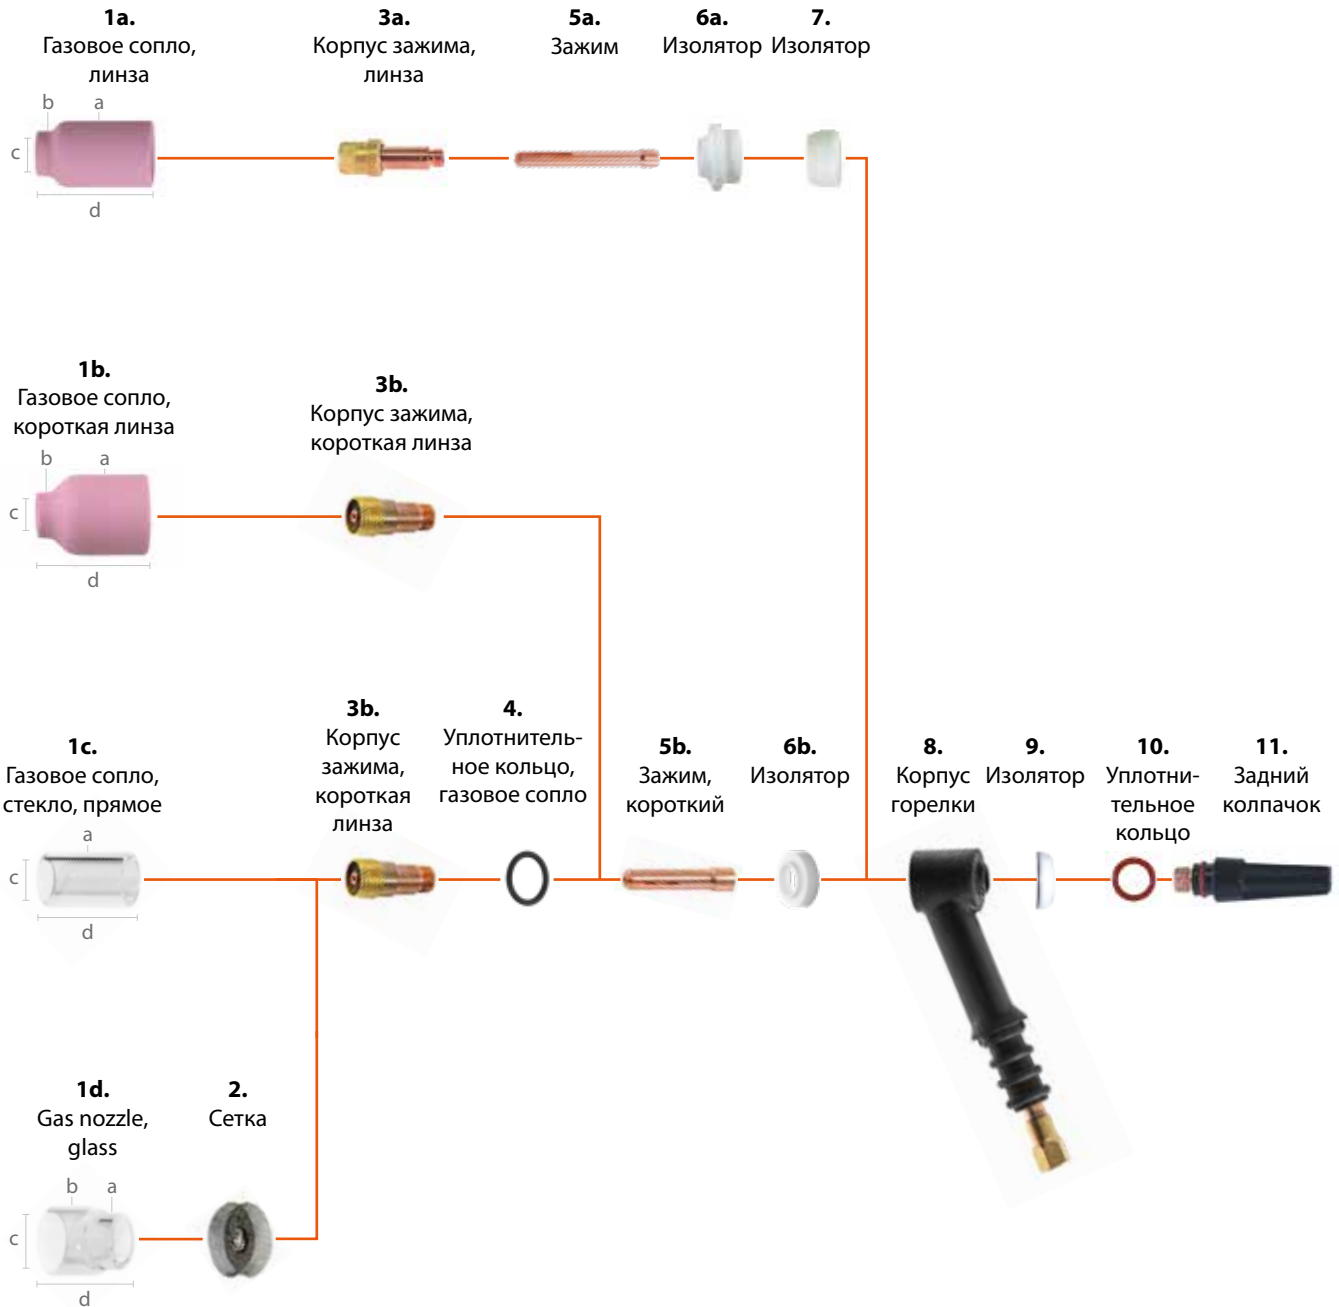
**1a.**
Газовое сопло, линза

b a c d

**3a.**
Корпус зажима, линза

**5a.**
Зажим

**6a.**
Изолятор

**7.**
Изолятор

**1b.**
Газовое сопло, короткая линза

b a c d

**3b.**
Корпус зажима, короткая линза

**1c.**
Газовое сопло, стекло, прямое

a c d

**3b.**
Корпус зажима, короткая линза

**4.**
Уплотнительное кольцо, газовое сопло

**5b.**
Зажим, короткий

**6b.**
Изолятор

**8.**
Корпус горелки

**9.**
Изолятор

**10.**
Уплотнительное кольцо

**11.**
Задний колпачок

**1d.**
Gas nozzle, glass

b a c d

**2.**
Сетка